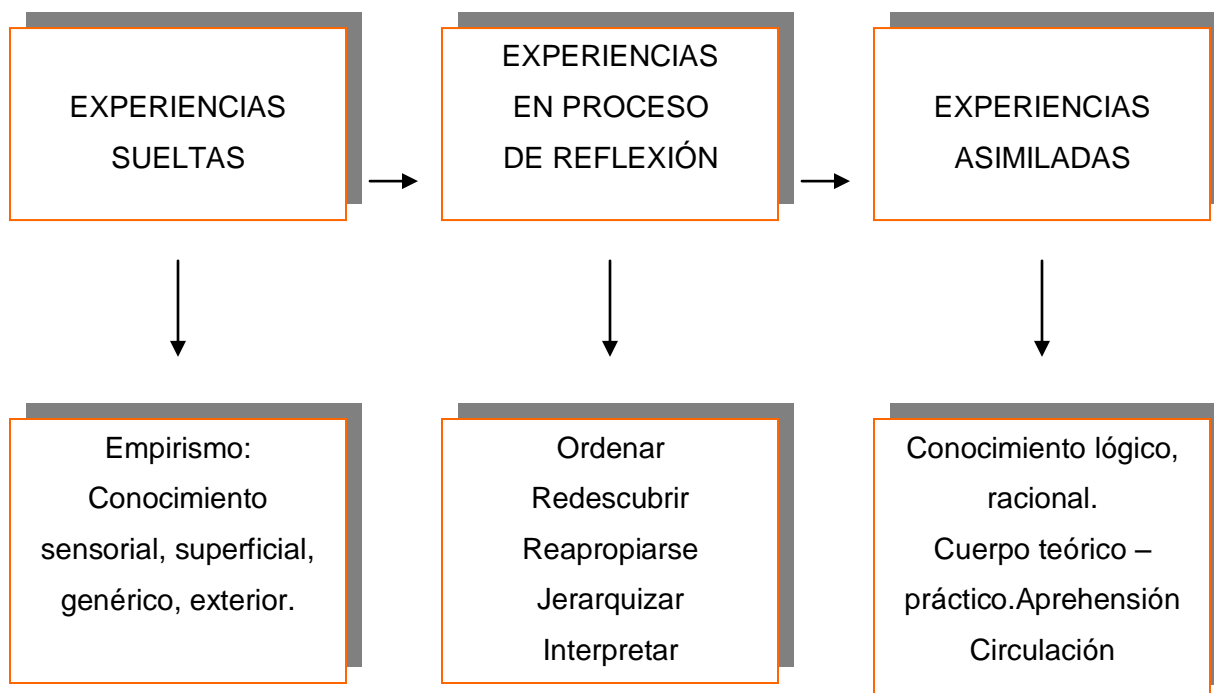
EXPERIENCIAS SUELTAS

EXPERIENCIAS EN PROCESO DE REFLEXIÓN

EXPERIENCIAS ASIMILADAS

Empirismo: Conocimiento sensorial, superficial, genérico, exterior.

Ordenar
Redescubrir
Reapropiarse
Jerarquizar
Interpretar

Conocimiento lógico, racional.
Cuerpo teórico – práctico.Aprehensión
Circulación